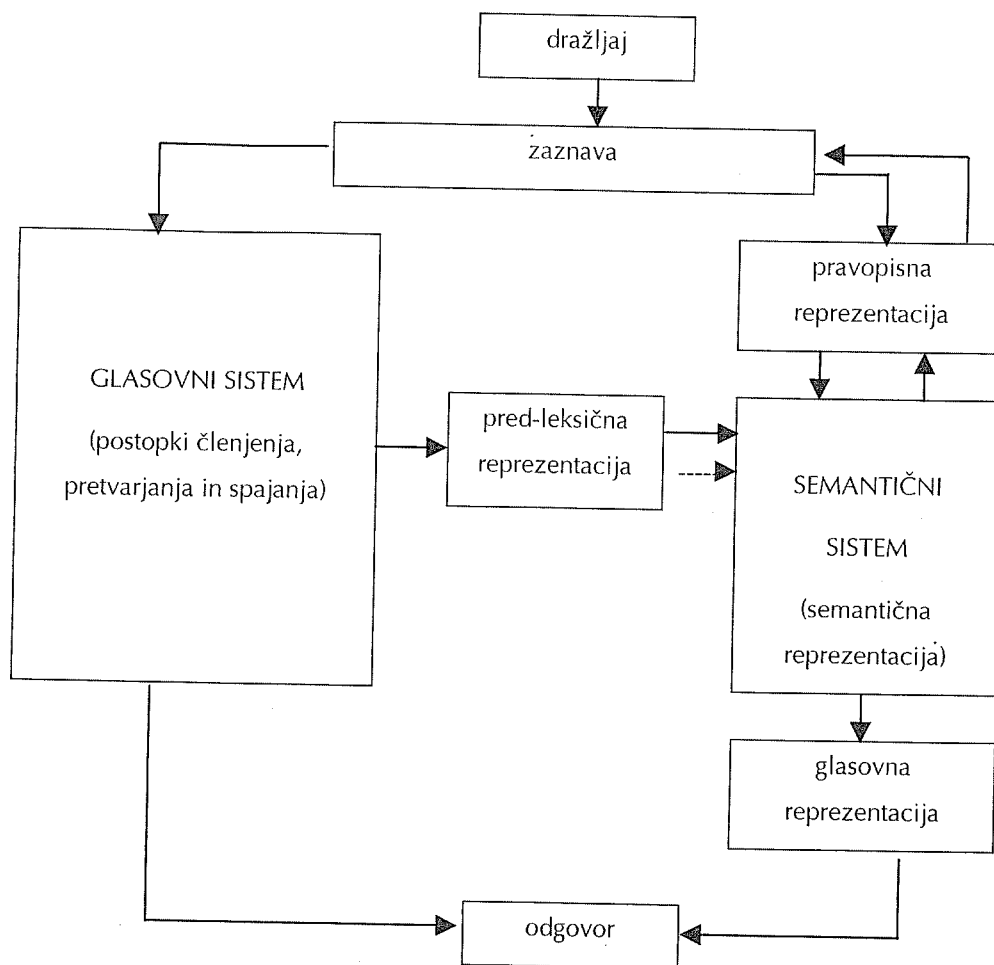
dražljaj

zaznava

GLASOVNI SISTEM
(postopki členjenja, pretvarjanja in spajanja)

pravopisna reprezentacija

pred-leksična reprezentacija

SEMANTIČNI SISTEM
(semantična reprezentacija)

glasovna reprezentacija

odgovor